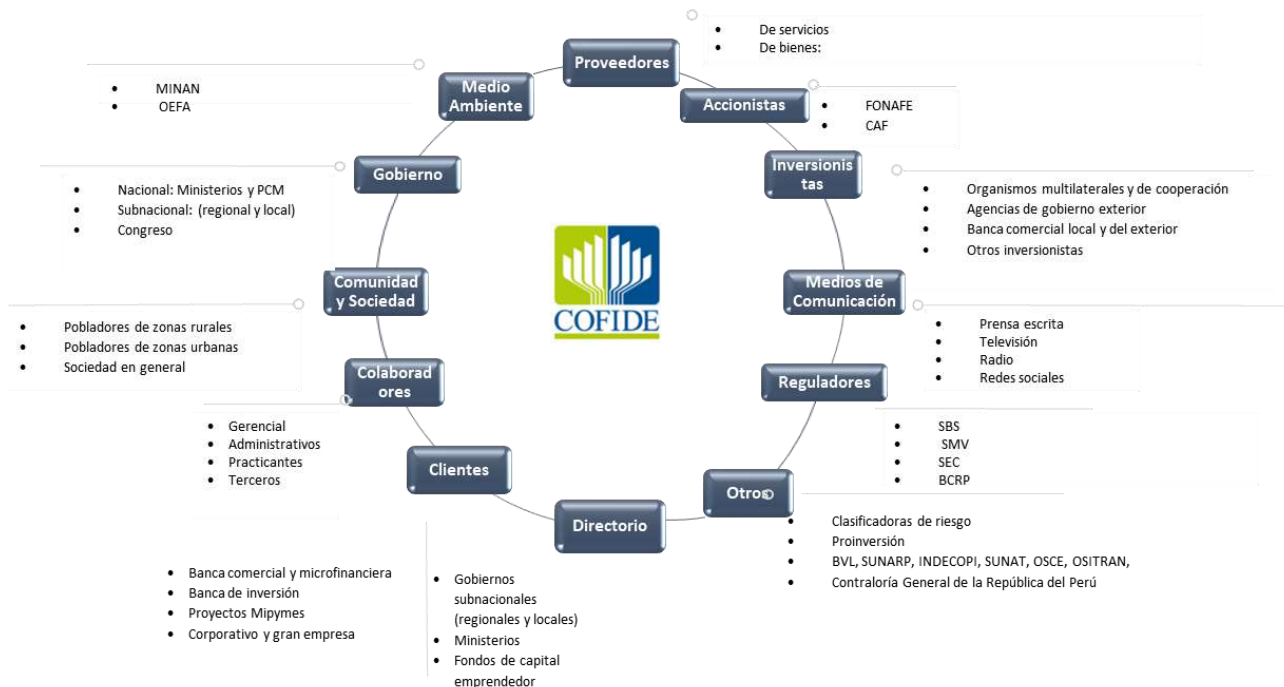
Proveedores
- De servicios
- De bienes:

Accionistas
- FONAFE
- CAF

Inversionistas
- Organismos multilaterales y de cooperación
- Agencias de gobierno exterior
- Banca comercial local y del exterior
- Otros inversionistas

Medios de Comunicación
- Prensa escrita
- Televisión
- Radio
- Redes sociales

Reguladores
- SBS
- SMV
- SEC
- BCRP

Otros
- Clasificadoras de riesgo
- Proinversión
- BVL, SUNARP, INDECOPI, SUNAT, OSCE, OSITRAN,
- Contraloría General de la República del Perú

Directorio
- Gobiernos subnacionales (regionales y locales)
- Ministerios
- Fondos de capital emprendedor

Clientes
- Banca comercial y microfinanciera
- Banca de inversión
- Proyectos Mipymes
- Corporativo y gran empresa

Colaboradores
- Gerencial
- Administrativos
- Practicantes
- Terceros

Comunidad y Sociedad
- Pobladores de zonas rurales
- Pobladores de zonas urbanas
- Sociedad en general

Gobierno
- Nacional: Ministerios y PCM
- Subnacional: (regional y local)
- Congreso

Medio Ambiente
- MINAN
- OEFA

COFIDE